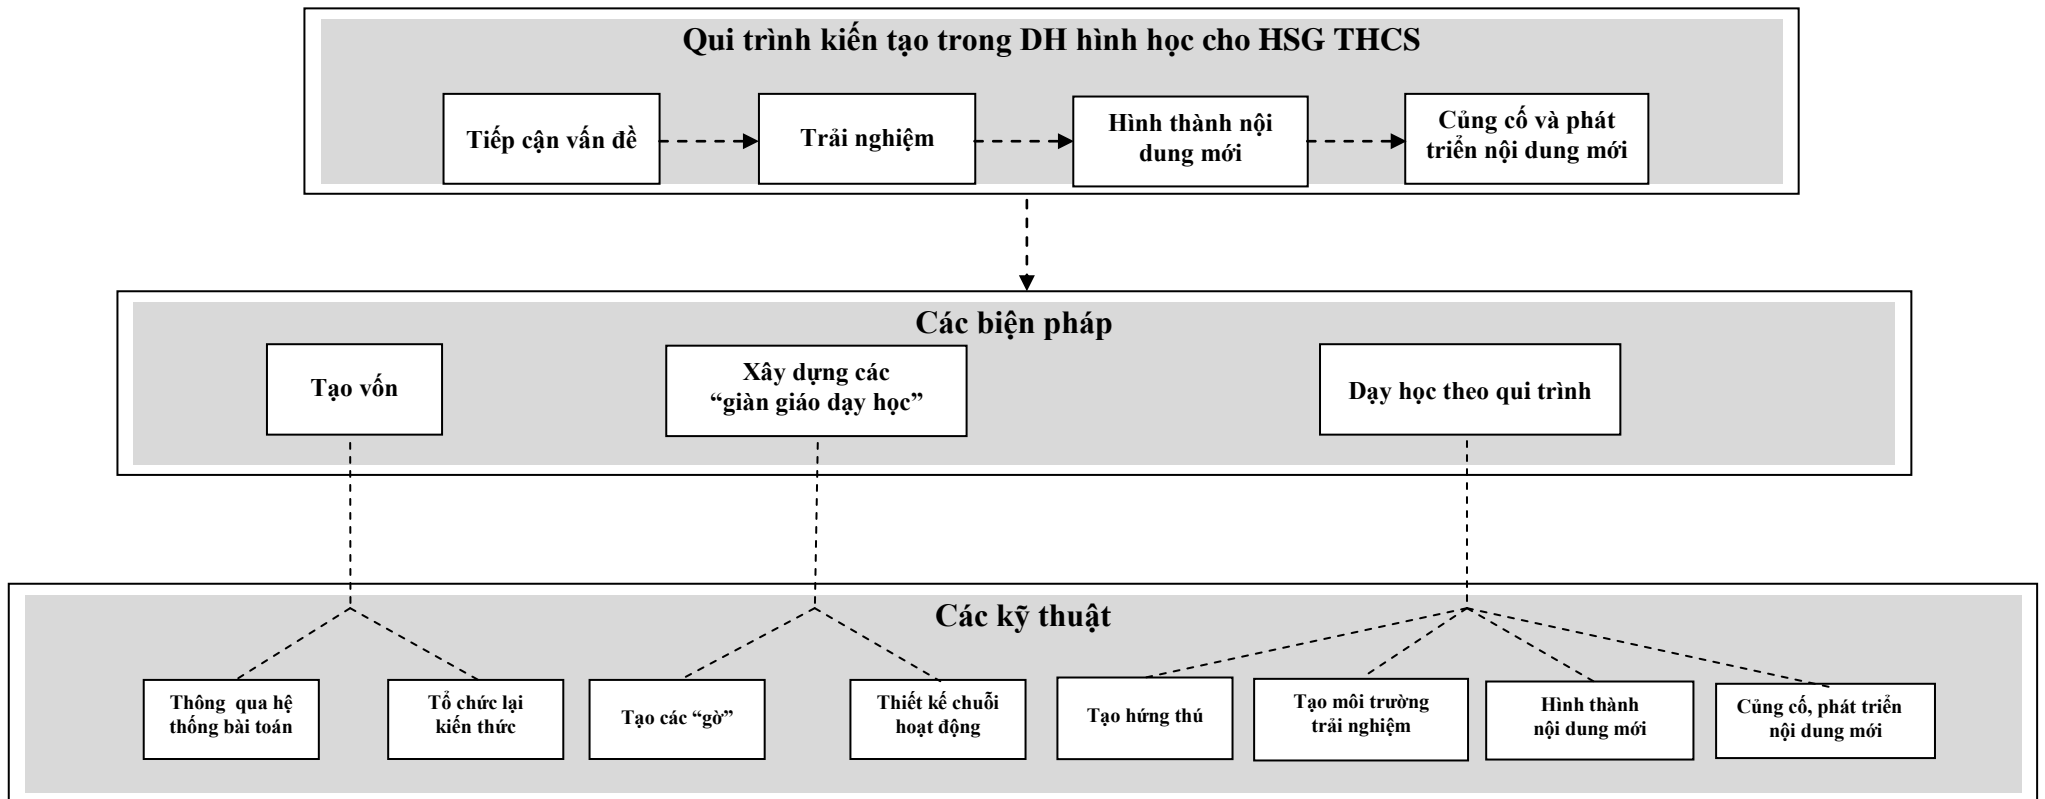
Qui trình kiến tạo trong DH hình học cho HSG THCS

Tiếp cận vấn đề

Trải nghiệm

Hình thành nội dung mới

Củng cố và phát triển nội dung mới

Các biện pháp

Tạo vốn

Xây dựng các "giàn giáo dạy học"

Dạy học theo qui trình

Các kỹ thuật

Thông qua hệ thống bài toán

Tổ chức lại kiến thức

Tạo các "gờ"

Thiết kế chuỗi hoạt động

Tạo hứng thú

Tạo môi trường trải nghiệm

Hình thành nội dung mới

Củng cố, phát triển nội dung mới